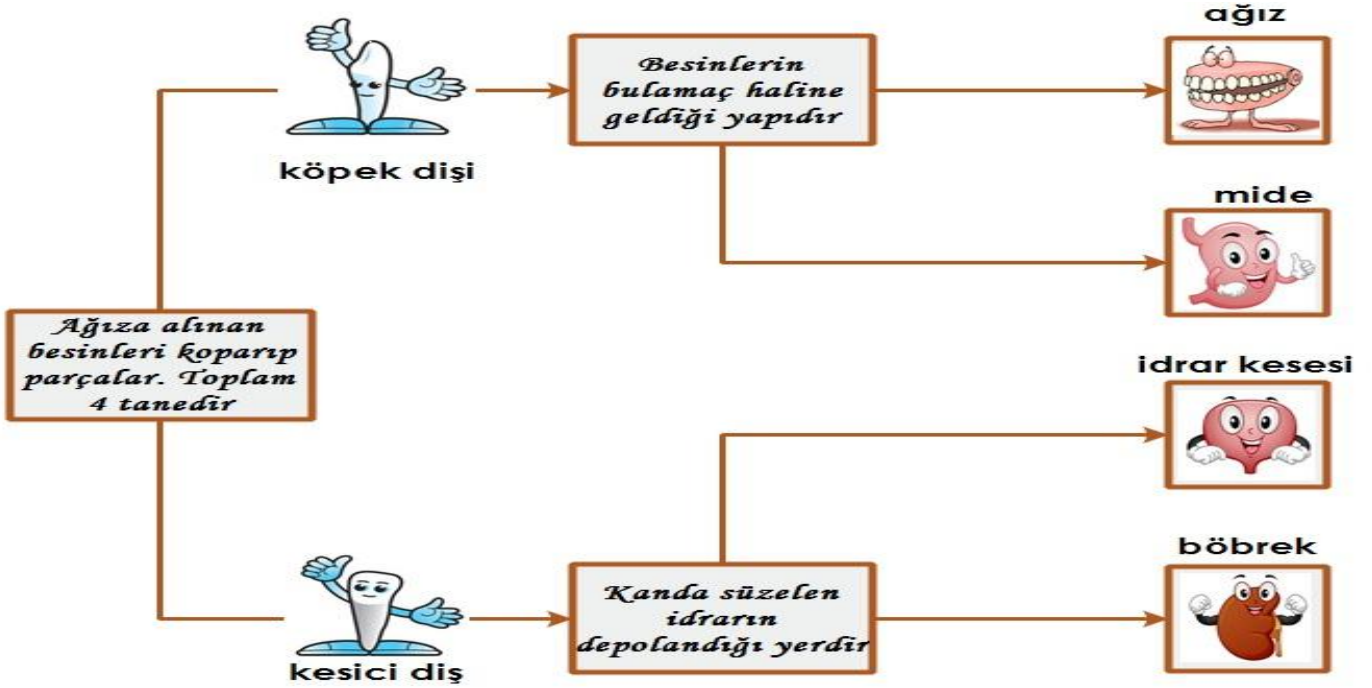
Ağıza alınan besinleri koparıp parçalar. Toplam 4 tanedir

köpek dişi

kesici diş

Besinlerin bulamaç haline geldiği yapıdır

Kanda süzelen idrarın depolandığı yerdir

ağız

mide

idrar kesesi

böbrek